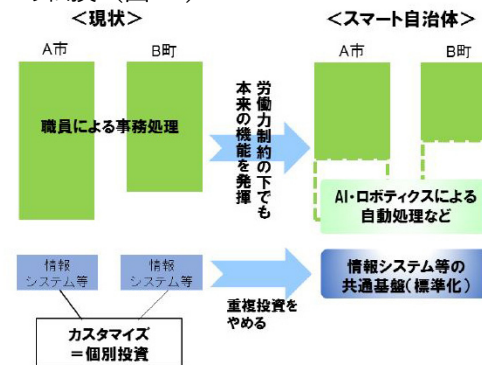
<現状>

A市

B町

職員による事務処理

情報システム等

情報システム等

カスタマイズ＝個別投資

労働力制約の下でも本来の機能を発揮

重複投資をやめる

<スマート自治体>

A市

B町

AI・ロボティクスによる自動処理など

情報システム等の共通基盤（標準化）